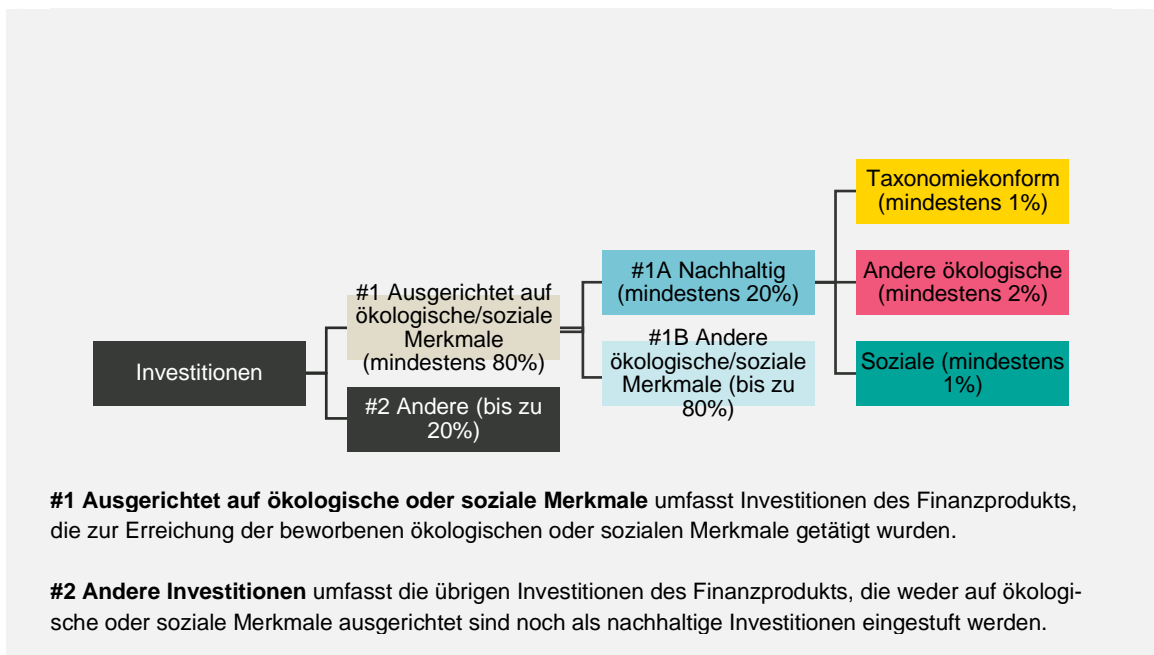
Investitionen

#1 Ausgerichtet auf ökologische/soziale Merkmale (mindestens 80%)

#2 Andere (bis zu 20%)

#1A Nachhaltig (mindestens 20%)

#1B Andere ökologische/soziale Merkmale (bis zu 80%)

Taxonomiekonform (mindestens 1%)

Andere ökologische (mindestens 2%)

Soziale (mindestens 1%)

**#1 Ausgerichtet auf ökologische oder soziale Merkmale** umfasst Investitionen des Finanzprodukts, die zur Erreichung der beworbenen ökologischen oder sozialen Merkmale getätigt wurden.

**#2 Andere Investitionen** umfasst die übrigen Investitionen des Finanzprodukts, die weder auf ökologische oder soziale Merkmale ausgerichtet sind noch als nachhaltige Investitionen eingestuft werden.